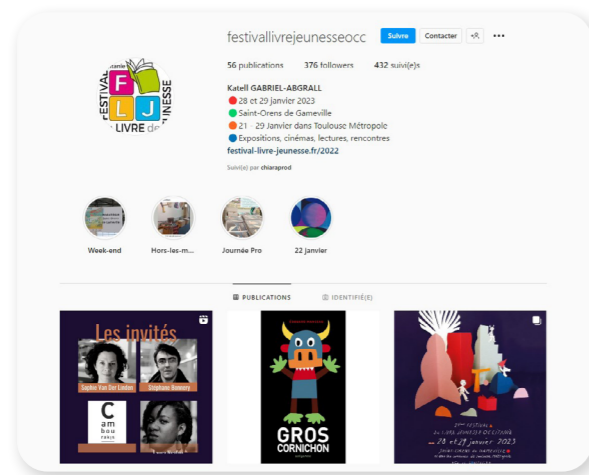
festivallivrejeunesseocc Suivre Contacter ...

56 publications 376 followers 432 suivi(e)s

Katell GABRIEL-ABGRALL
28 et 29 Janvier 2023
Saint-Orens de Gameville
21 - 29 Janvier dans Toulouse Métropole
Expositions, cinémas, lectures, rencontres
festival-livre-jeunesse.fr/2022

Suivi(e) par chiaraprod

FESTIVAL F L J LIVRE JEUNESSE

Week-end
Hors-les-m...
Journée Pro
22 janvier

PUBLICATIONS
IDENTIFIÉ(E)

Les invités
Sophie Van Der Linden
Stéphane Nomery
C am bou rakis

GROS CORNICHON

28 et 29 janvier 2023
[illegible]